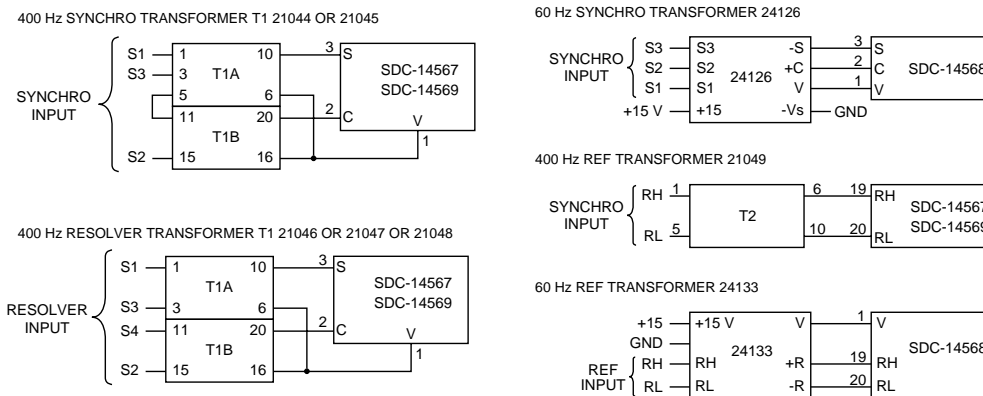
400 Hz SYNCHRO TRANSFORMER T1 21044 OR 21045

SYNCHRO INPUT

S1
S3
S2
1
3
5
11
15
T1A
T1B
10
6
20
16
3
2
1
S
C
V
SDC-14567
SDC-14569

400 Hz RESOLVER TRANSFORMER T1 21046 OR 21047 OR 21048

RESOLVER INPUT

S1
S3
S4
S2
1
3
11
15
T1A
T1B
10
6
20
16
3
2
1
S
C
V
SDC-14567
SDC-14569

60 Hz SYNCHRO TRANSFORMER 24126

SYNCHRO INPUT

S3
S2
S1
+15 V
S3
S2
S1
+15
24126
-S
+C
V
-Vs
3
2
1
GND
S
C
V
SDC-14568

400 Hz REF TRANSFORMER 21049

SYNCHRO INPUT

RH
RL
1
5
T2
6
10
19
20
RH
RL
SDC-14567
SDC-14569

60 Hz REF TRANSFORMER 24133

+15
GND
REF INPUT
RH
RL
+15 V
RH
RL
24133
V
+R
-R
1
19
20
V
RH
RL
SDC-14568